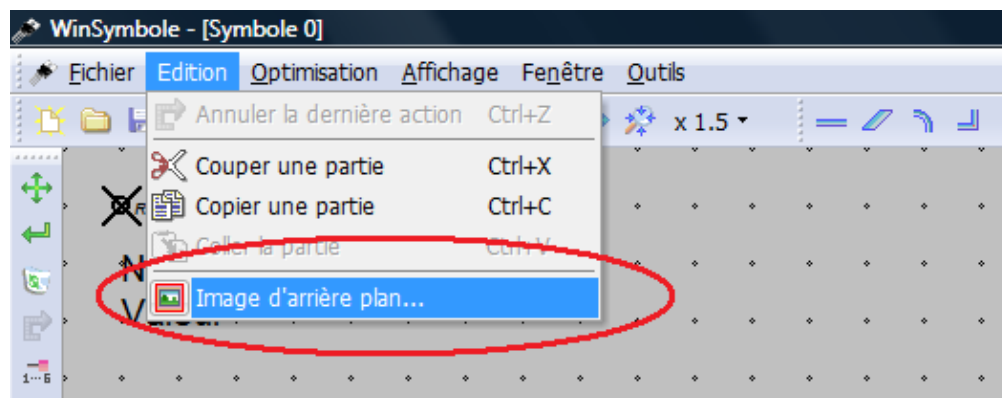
WinSymbole - [Symbole 0]

Fichier Edition Optimisation Affichage Fenêtre Outils

x 1.5

Annuler la dernière action Ctrl+Z
Couper une partie Ctrl+X
Copier une partie Ctrl+C
Coller la partie Ctrl+V
Image d'arrière plan...

N
Valeu

1...6